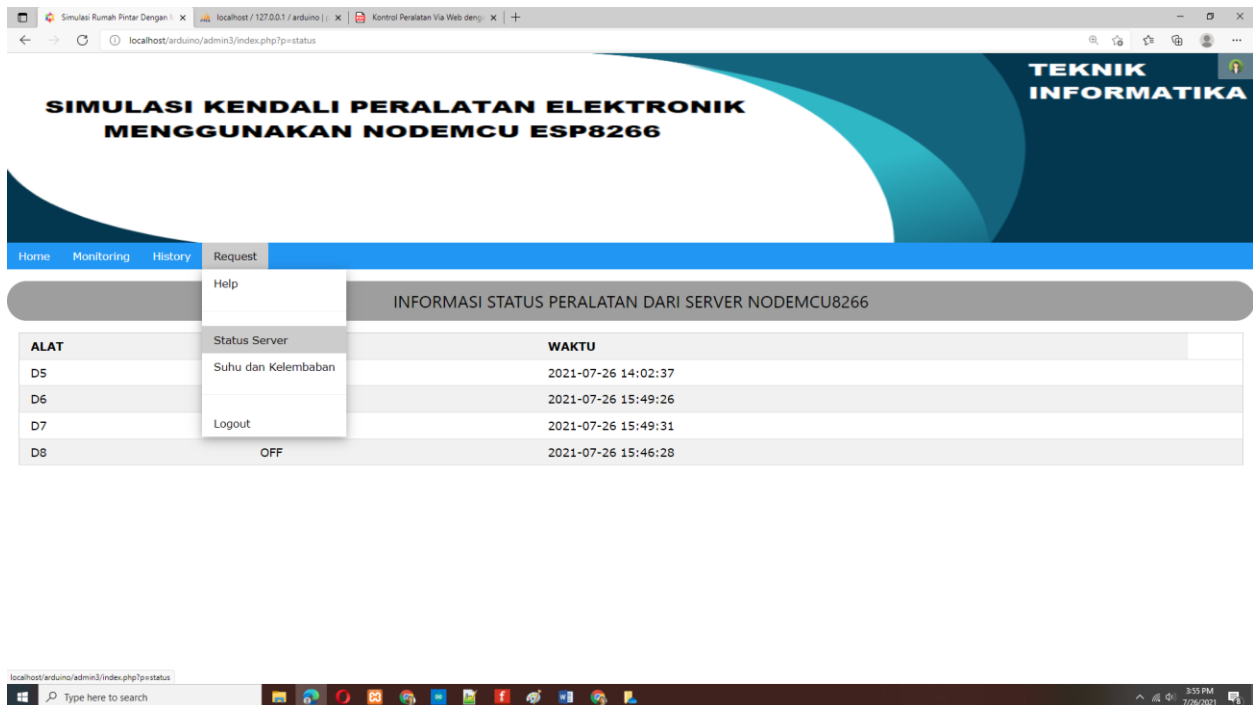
Simulasi Rumah Pintar Dengan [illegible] ×
localhost / 127.0.0.1 / arduino | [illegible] ×
Kontrol Peralatan Via Web deng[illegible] ×
+

localhost/arduino/admin3/index.php?p=status

SIMULASI KENDALI PERALATAN ELEKTRONIK
MENGGUNAKAN NODEMCU ESP8266

TEKNIK
INFORMATIKA

Home Monitoring History Request

Help
Status Server
Suhu dan Kelembaban
Logout

INFORMASI STATUS PERALATAN DARI SERVER NODEMCU8266

| ALAT | | WAKTU |
|---|---|---|
| D5 | | 2021-07-26 14:02:37 |
| D6 | | 2021-07-26 15:49:26 |
| D7 | | 2021-07-26 15:49:31 |
| D8 | OFF | 2021-07-26 15:46:28 |

localhost/arduino/admin3/index.php?p=status

Type here to search

3:55 PM
7/26/2021